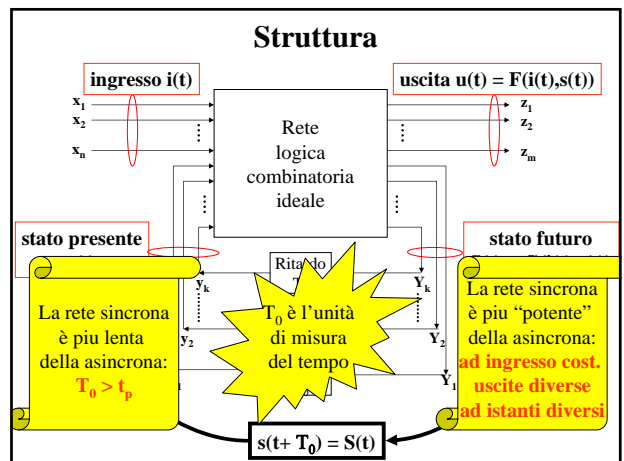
Struttura

ingresso i(t)

uscita u(t) = F(i(t),s(t))

$x_1$
$x_2$
$x_n$

Rete logica combinatoria ideale

$z_1$
$z_2$
$z_m$

stato presente

stato futuro

Ritardo

$y_k$
$y_2$

$Y_k$
$Y_2$
$Y_1$

La rete sincrona è piu lenta della asincrona: $T_0 > t_p$

$T_0$ è l'unità di misura del tempo

La rete sincrona è piu "potente" della asincrona: ad ingresso cost. uscite diverse ad istanti diversi

$s(t+ T_0) = S(t)$